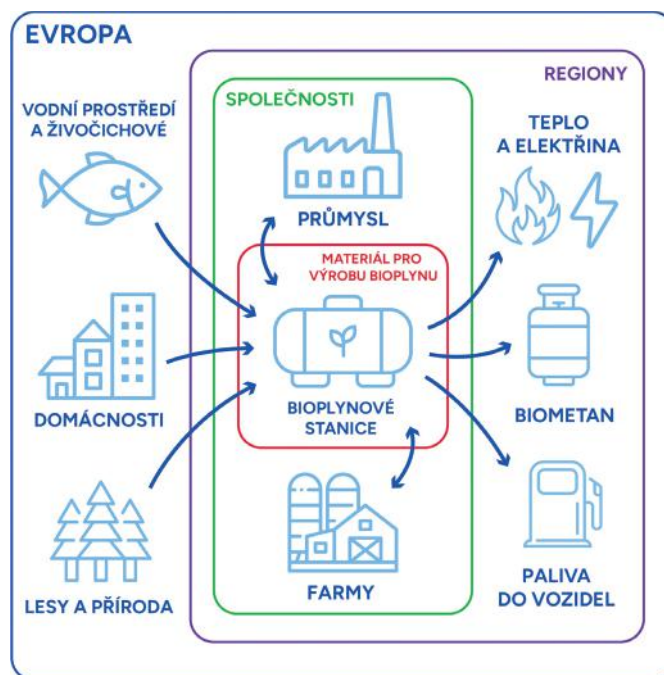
EVROPA

REGIONY

SPOLEČNOSTI

VODNÍ PROSTŘEDÍ A ŽIVOČICHOVÉ

PRŮMYSL

TEPLO A ELEKTŘINA

MATERIÁL PRO VÝROBU BIOPLYNU

DOMÁCNOSTI

BIOPLYNOVÉ STANICE

BIOMETAN

LESY A PŘÍRODA

FARMY

PALIVA DO VOZIDEL